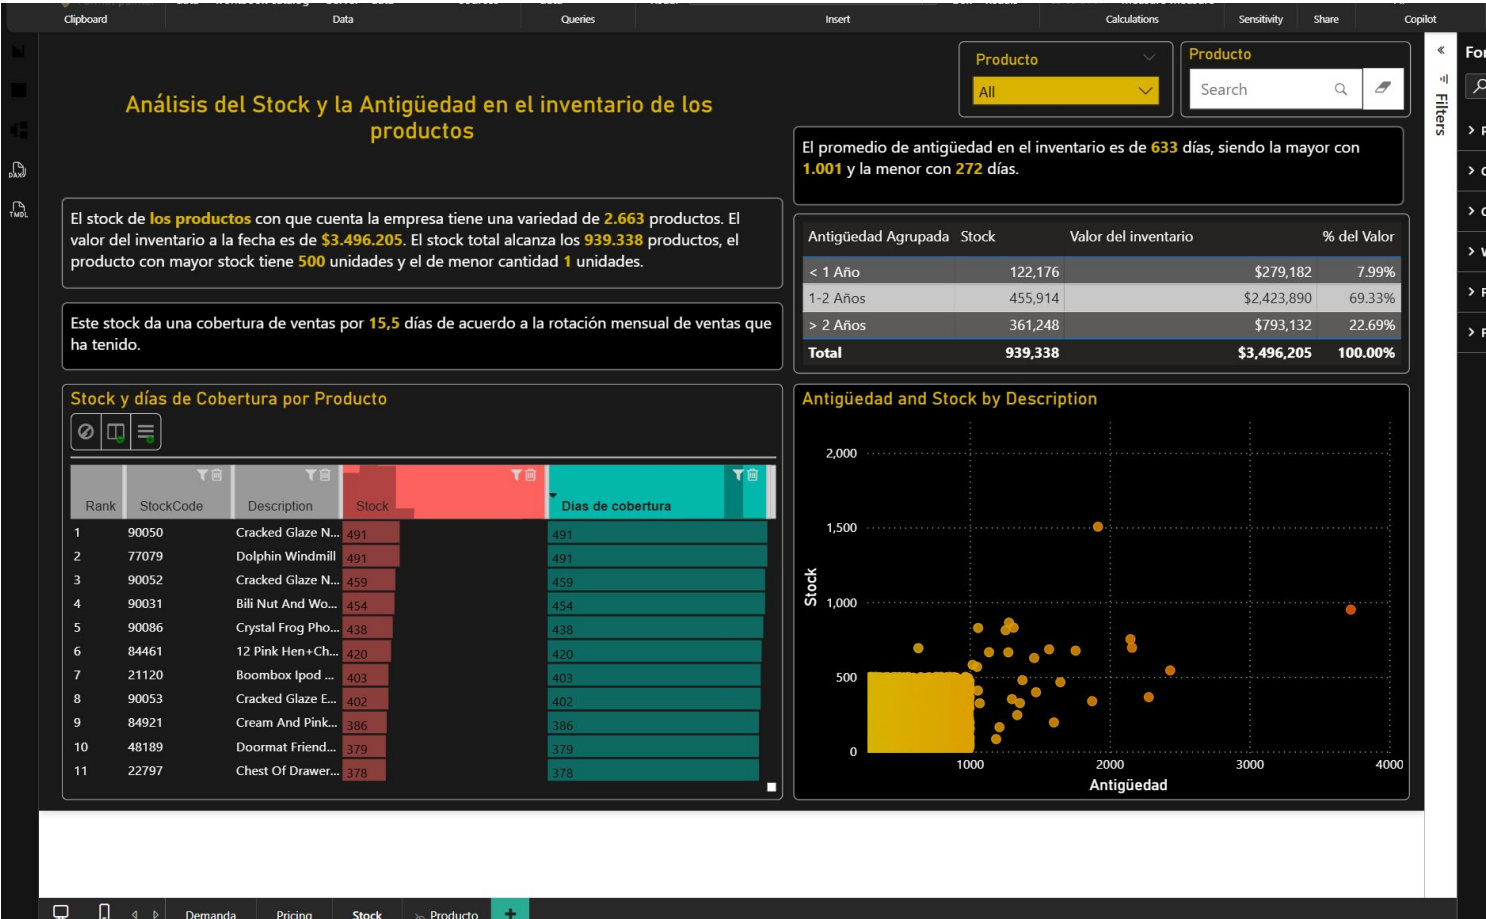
Clipboard Data Queries Insert Calculations Sensitivity Share Copilot

Análisis del Stock y la Antigüedad en el inventario de los productos

Producto
All

Producto
Search

El promedio de antigüedad en el inventario es de 633 días, siendo la mayor con 1.001 y la menor con 272 días.

El stock de los productos con que cuenta la empresa tiene una variedad de 2.663 productos. El valor del inventario a la fecha es de $3.496.205. El stock total alcanza los 939.338 productos, el producto con mayor stock tiene 500 unidades y el de menor cantidad 1 unidades.

| Antigüedad Agrupada | Stock | Valor del inventario | % del Valor |
|---|---|---|---|
| < 1 Año | 122,176 | $279,182 | 7.99% |
| 1-2 Años | 455,914 | $2,423,890 | 69.33% |
| > 2 Años | 361,248 | $793,132 | 22.69% |
| Total | 939,338 | $3,496,205 | 100.00% |

Este stock da una cobertura de ventas por 15,5 días de acuerdo a la rotación mensual de ventas que ha tenido.

Stock y días de Cobertura por Producto

| Rank | StockCode | Description | Stock | Dias de cobertura |
|---|---|---|---|---|
| 1 | 90050 | Cracked Glaze N... | 491 | 491 |
| 2 | 77079 | Dolphin Windmill | 491 | 491 |
| 3 | 90052 | Cracked Glaze N... | 459 | 459 |
| 4 | 90031 | Bili Nut And Wo... | 454 | 454 |
| 5 | 90086 | Crystal Frog Pho... | 438 | 438 |
| 6 | 84461 | 12 Pink Hen+Ch... | 420 | 420 |
| 7 | 21120 | Boombox Ipod ... | 403 | 403 |
| 8 | 90053 | Cracked Glaze E... | 402 | 402 |
| 9 | 84921 | Cream And Pink... | 386 | 386 |
| 10 | 48189 | Doormat Friend... | 379 | 379 |
| 11 | 22797 | Chest Of Drawer... | 378 | 378 |

Antigüedad and Stock by Description
2,000
1,500
1,000
500
0
Stock
1000 2000 3000 4000
Antigüedad

Filters
For

Demanda Pricing Stock Producto